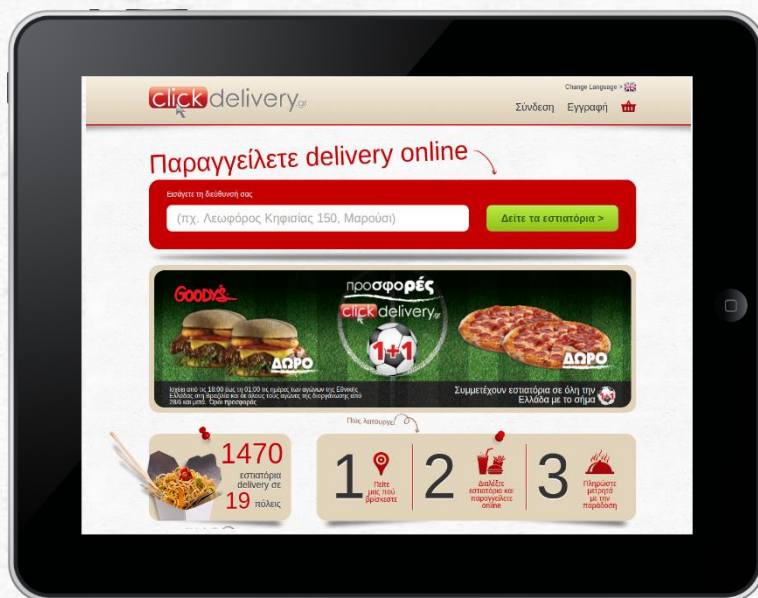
clickdelivery.gr

Change Language >

Σύνδεση Εγγραφή

Παραγγείλετε delivery online

Εισάγετε τη διεύθυνσή σας

(πχ. Λεωφόρος Κηφισίας 150, Μαρούσι)

Δείτε τα εστιατόρια >

GOODY'S

προσφορές

clickdelivery.gr

1+1

ΔΩΡΟ

ΔΩΡΟ

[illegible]

Συμμετέχουν εστιατόρια σε όλη την Ελλάδα με το σήμα

Πώς λειτουργεί

1470 εστιατόρια delivery σε 19 πόλεις

1 Πείτε μας πού βρίσκεστε

2 Διαλέξτε εστιατόριο και παραγγείλετε online

3 Πληρώστε μετρητά με την παράδοση